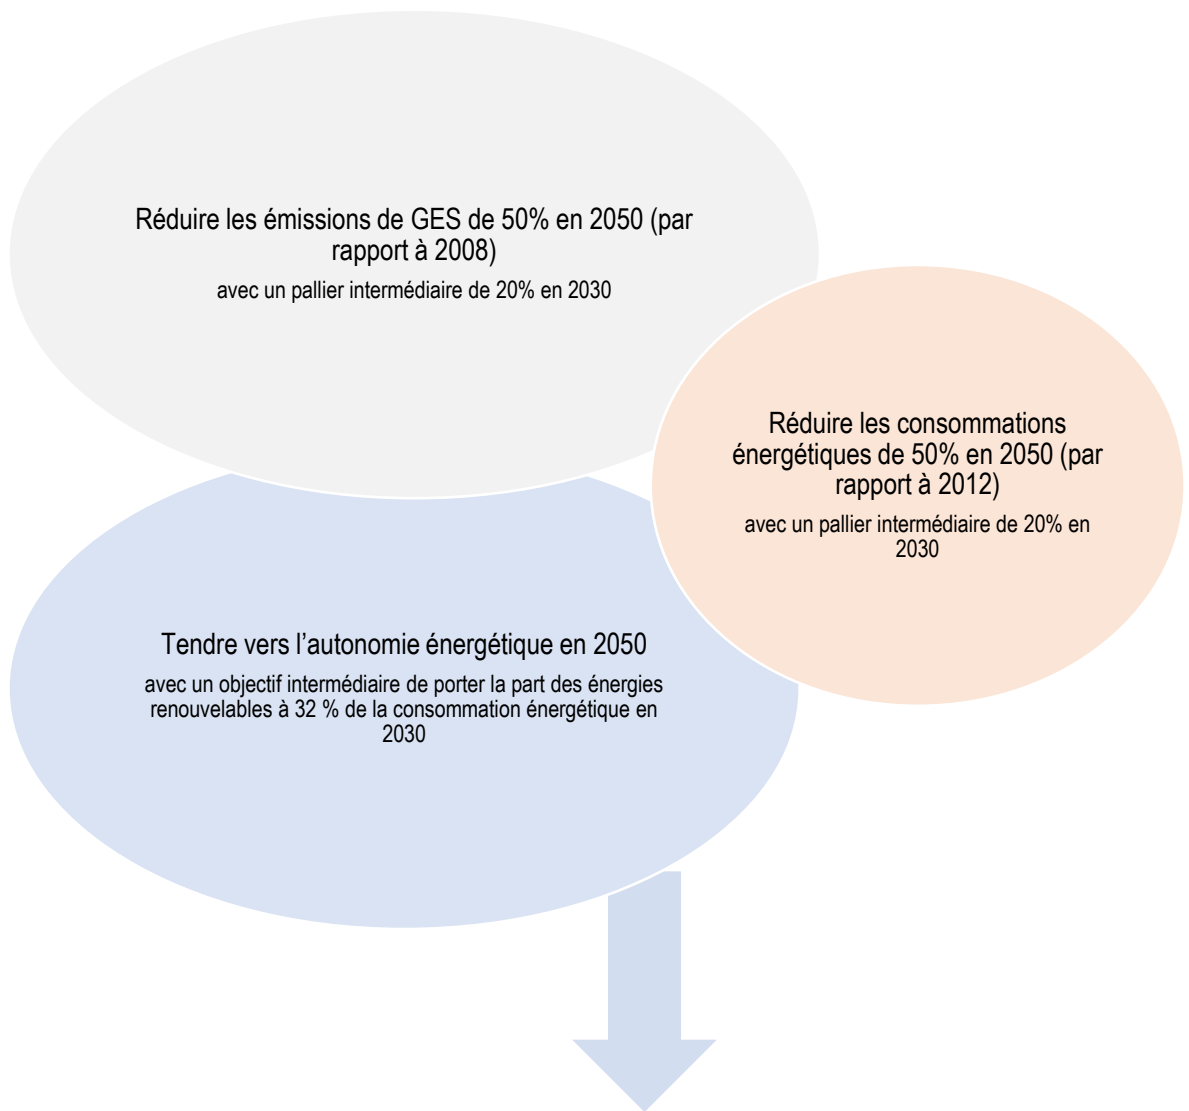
Réduire les émissions de GES de 50% en 2050 (par rapport à 2008)

avec un pallier intermédiaire de 20% en 2030

Réduire les consommations énergétiques de 50% en 2050 (par rapport à 2012)

avec un pallier intermédiaire de 20% en 2030

Tendre vers l'autonomie énergétique en 2050

avec un objectif intermédiaire de porter la part des énergies renouvelables à 32 % de la consommation énergétique en 2030